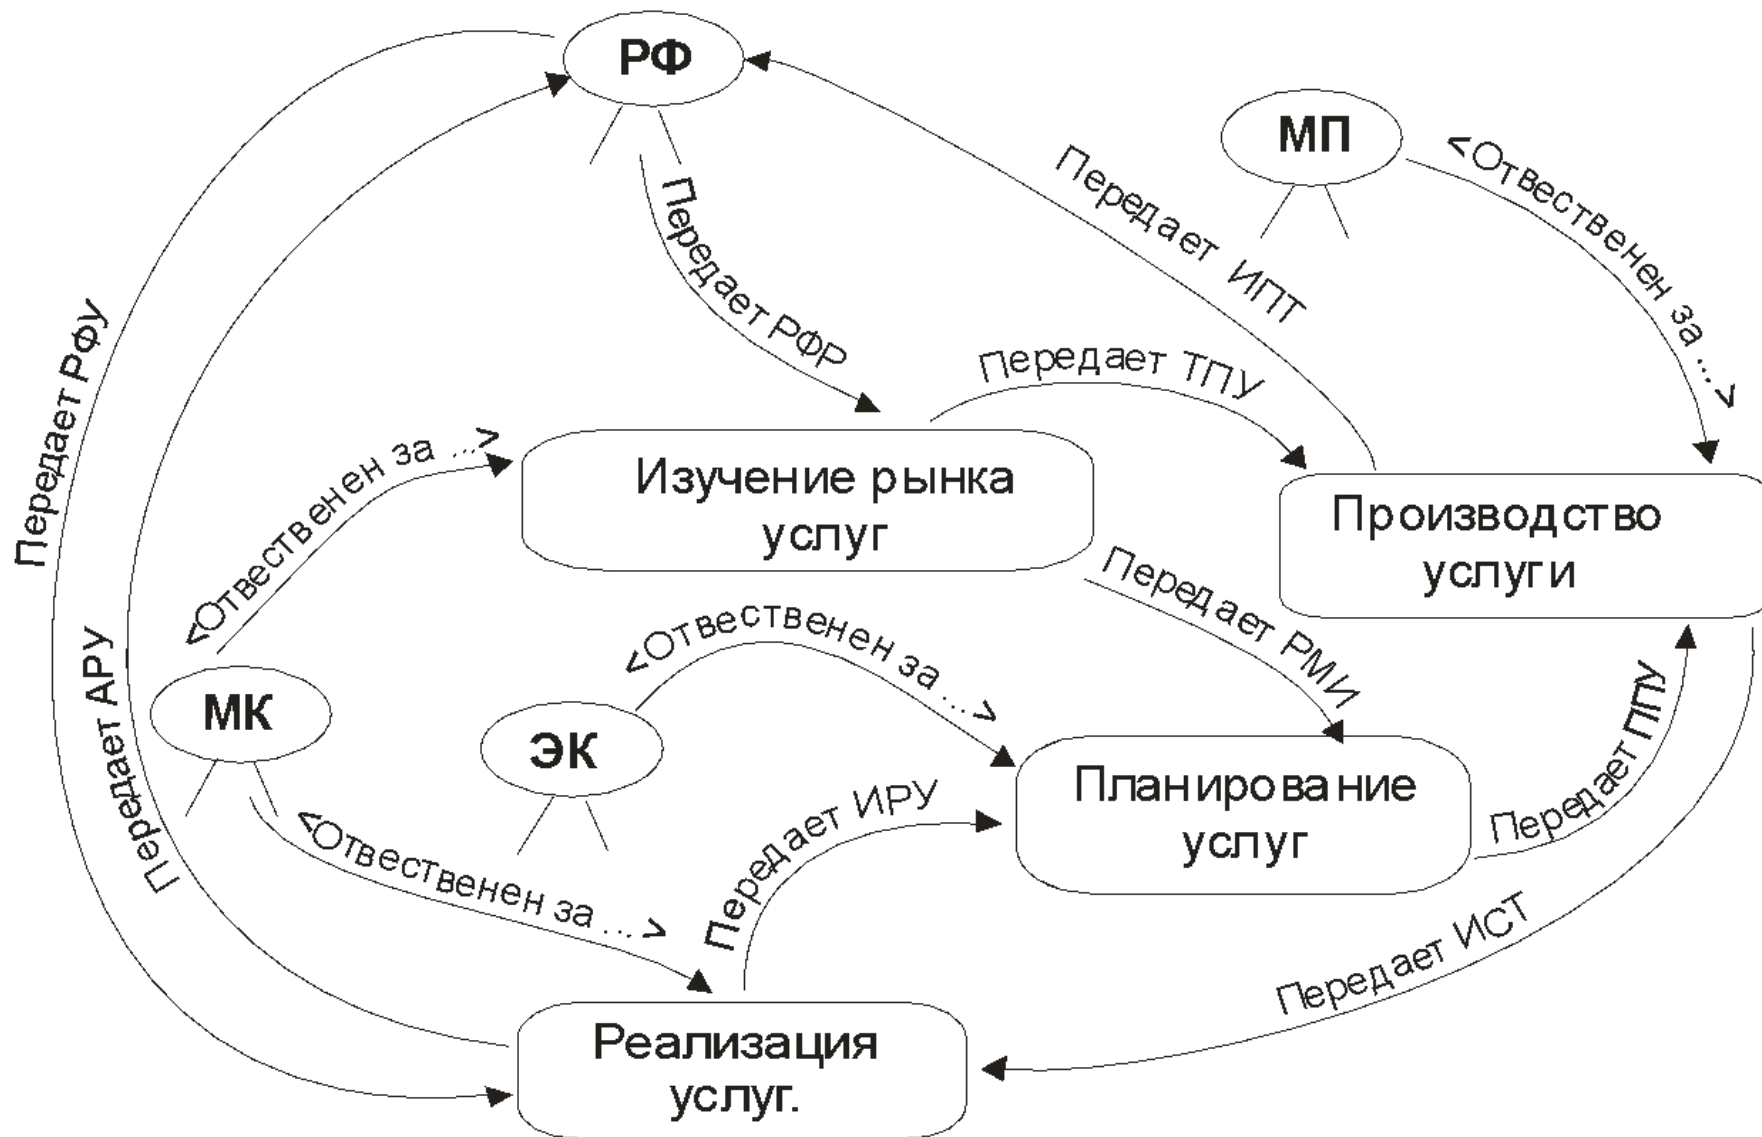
РФ

МП

Передает РФР

Передает ИПТ

<Отвественен за ...>

Передает РФУ

Передает ТПУ

<Отвественен за ...>

Изучение рынка услуг

Производство услуги

Передает РМИ

<Отвественен за ...>

Передает АРУ

МК

ЭК

Планирование услуг

Передает ППУ

<Отвественен за ...>

Передает ИРУ

Передает ИСТ

Реализация услуг.